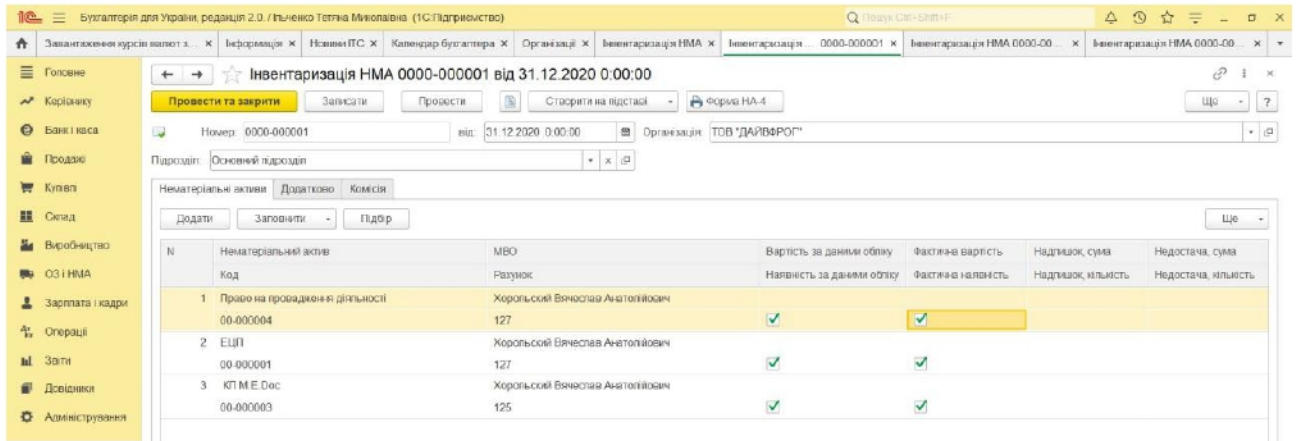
1С ☰ Бухгалтерія для України, редакція 2.0 / Ільченко Тетяна Миколаївна (1С:Підприємство)
Пошук Ctrl+Shift+F

Завантаження курсів валют з... × Інформація × Новини ITC × Календар бухгалтера × Організації × Інвентаризація НМА × Інвентаризація ... 0000-000001 × Інвентаризація НМА 0000-00... × Інвентаризація НМА 0000-00... ×

Головне
Керівнику
Банк і каса
Продажі
Купівля
Склад
Виробництво
ОЗ і НМА
Зарплата і кадри
Операції
Звіти
Довідники
Адміністрування

Інвентаризація НМА 0000-000001 від 31.12.2020 0:00:00

Провести та закрити | Записати | Провести | Створити на підставі | Форма НА-4 | Ще | ?

Номер: 0000-000001 від: 31.12.2020 0:00:00 Організація: ТОВ "ДАЙВФРОГ"

Підрозділ: Основний підрозділ

Нематеріальні активи | Додатково | Комісія

Додати | Заповнити | Підбір | Ще

| N | Нематеріальний актив / Код | МВО / Рахунок | Вартість за даними обліку / Наявність за даними обліку | Фактична вартість / Фактична наявність | Надлишок, сума / Надлишок, кількість | Недостача, сума / Недостача, кількість |
|---|---|---|---|---|---|---|
| 1 | Право на провадження діяльності / 00-000004 | Хорольський Вячеслав Анатолійович / 127 | ✓ | ✓ | | |
| 2 | ЕЦП / 00-000001 | Хорольський Вячеслав Анатолійович / 127 | ✓ | ✓ | | |
| 3 | КП M.E.Doc / 00-000003 | Хорольський Вячеслав Анатолійович / 125 | ✓ | ✓ | | |